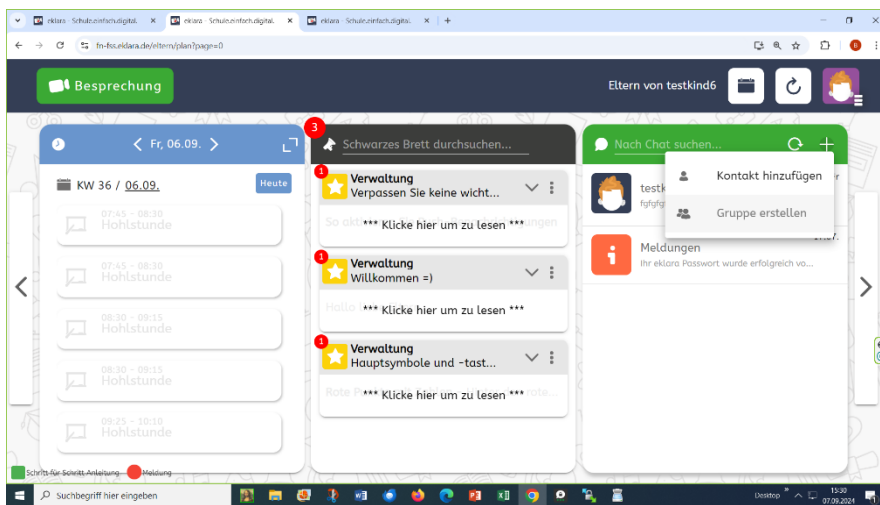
eklara - Schule.einfach.digital. × eklara - Schule.einfach.digital. × eklara - Schule.einfach.digital. × +

fn-fss.eklara.de/eltern/plan?page=0

Besprechung

Eltern von testkind6

Fr, 06.09.

KW 36 / 06.09.

Heute

07:45 - 08:30
Hohlstunde

07:45 - 08:30
Hohlstunde

08:30 - 09:15
Hohlstunde

08:30 - 09:15
Hohlstunde

09:25 - 10:10
Hohlstunde

3

Schwarzes Brett durchsuchen...

1
Verwaltung
Verpassen Sie keine wicht...
So akt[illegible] *** Klicke hier um zu lesen *** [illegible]ungen

1
Verwaltung
Willkommen =)
Hallo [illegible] *** Klicke hier um zu lesen ***

1
Verwaltung
Hauptsymbole und -tast...
Rote P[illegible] *** Klicke hier um zu lesen *** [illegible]

Nach Chat suchen...

testk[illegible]
fgfgfg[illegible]

Kontakt hinzufügen

Gruppe erstellen

Meldungen
Ihr eklara Passwort wurde erfolgreich vo...

Schritt für Schritt Anleitung

Meldung

Suchbegriff hier eingeben

Desktop

15:30
07.09.2024